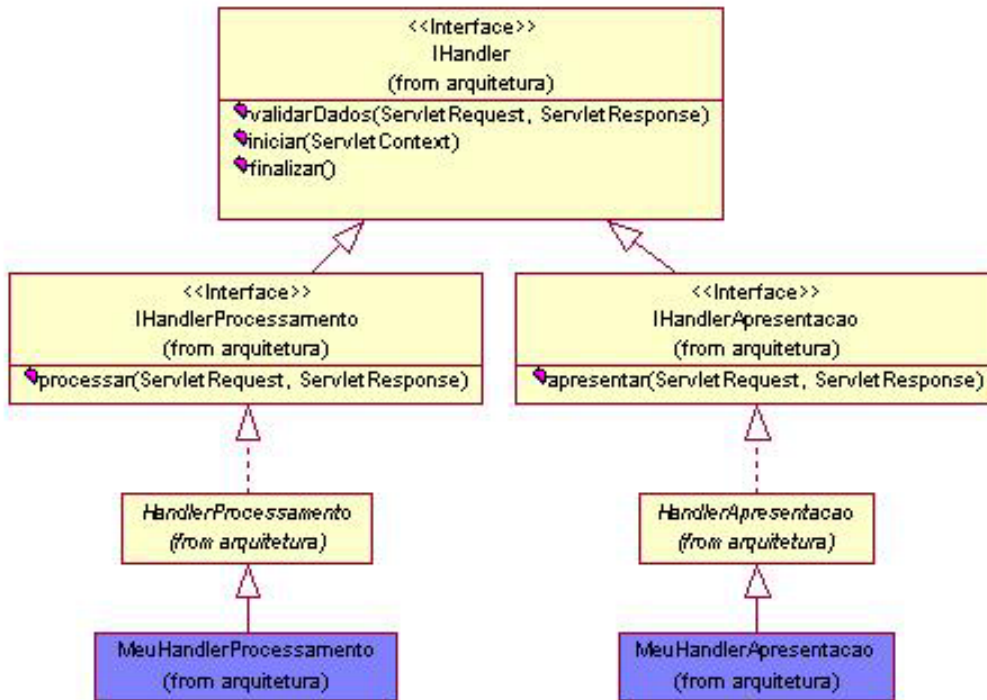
<<Interface>>
IHandler
(from arquitetura)

validarDados(ServletRequest, ServletResponse)
iniciar(ServletContext)
finalizar()

<<Interface>>
IHandlerProcessamento
(from arquitetura)

processar(ServletRequest, ServletResponse)

<<Interface>>
IHandlerApresentacao
(from arquitetura)

apresentar(ServletRequest, ServletResponse)

HandlerProcessamento
(from arquitetura)

HandlerApresentacao
(from arquitetura)

MeuHandlerProcessamento
(from arquitetura)

MeuHandlerApresentacao
(from arquitetura)